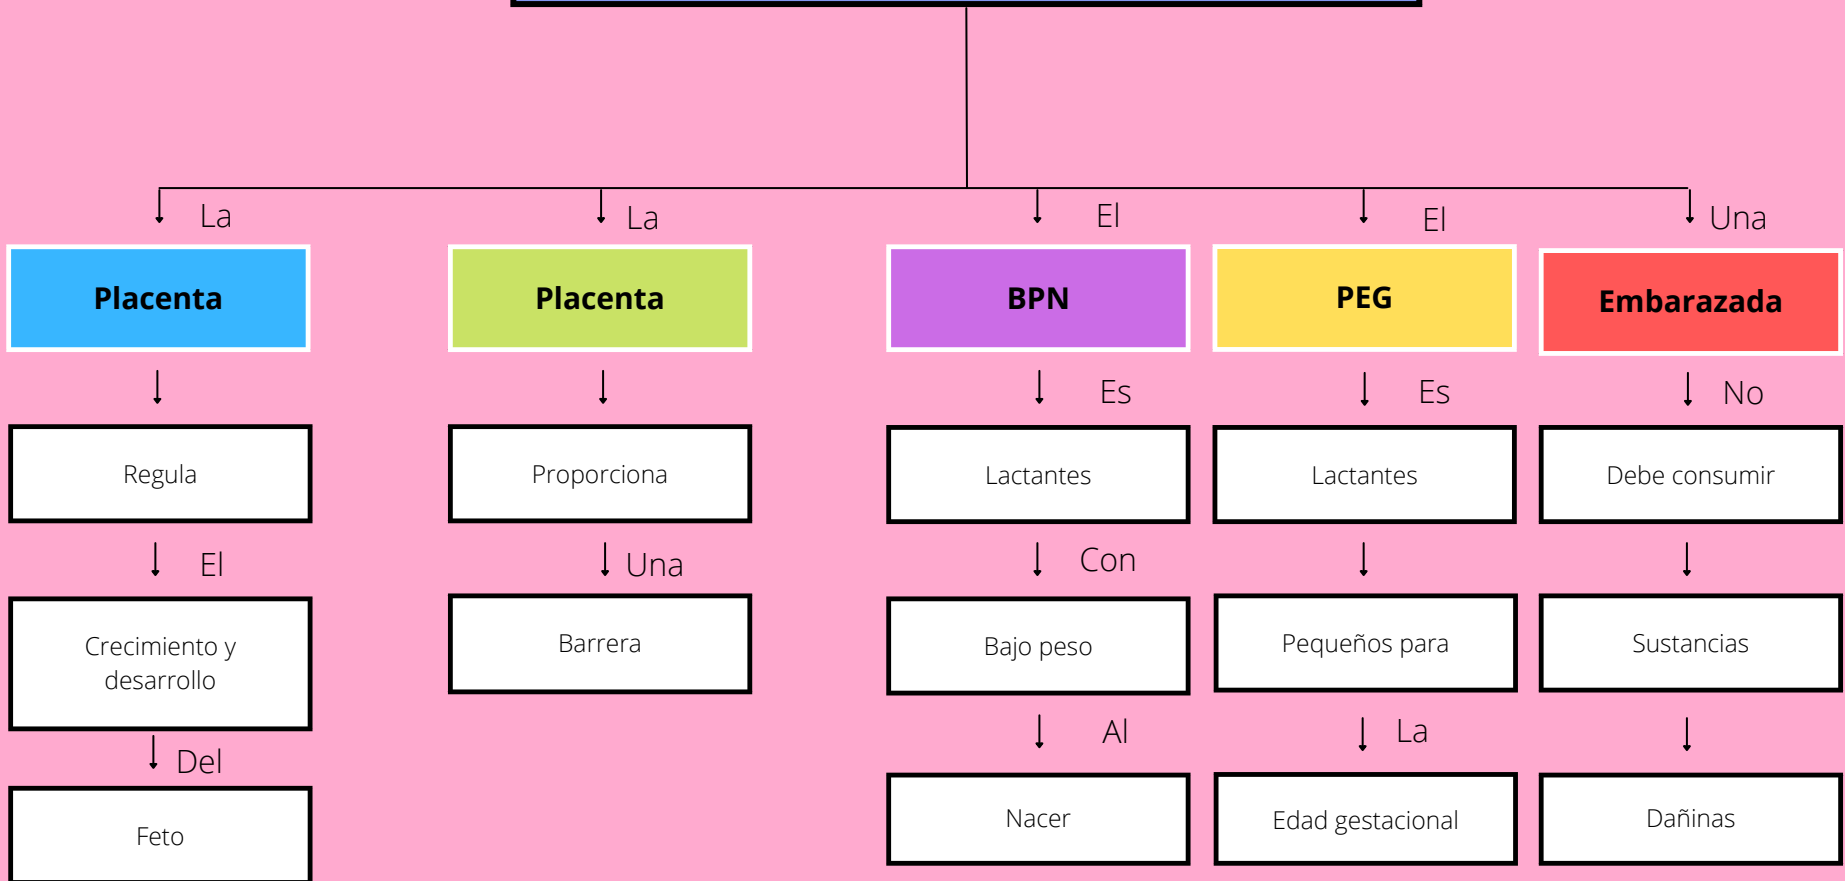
La

Placenta

Regula

El

Crecimiento y desarrollo

Del

Feto

La

Placenta

Proporciona

Una

Barrera

El

BPN

Es

Lactantes

Con

Bajo peso

Al

Nacer

El

PEG

Es

Lactantes

Pequeños para

La

Edad gestacional

Una

Embarazada

No

Debe consumir

Sustancias

Dañinas